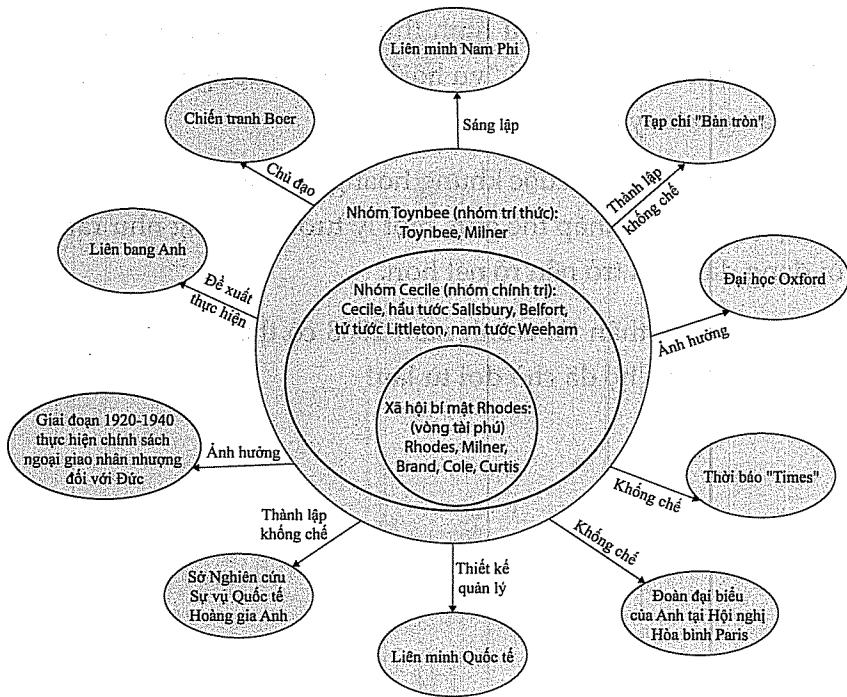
Liên minh Nam Phi

Sáng lập

Chiến tranh Boer

Chủ đạo

Tạp chí "Bàn tròn"

Thành lập khống chế

Nhóm Toynbee (nhóm trí thức): Toynbee, Milner

Liên bang Anh

Đề xuất thực hiện

Nhóm Cecile (nhóm chính trị): Cecile, hầu tước Salisbury, Belfort, tử tước Littleton, nam tước Weeham

Đại học Oxford

Ảnh hưởng

Xã hội bí mật Rhodes: (vòng tài phú) Rhodes, Milner, Brand, Cole, Curtis

Giai đoạn 1920-1940 thực hiện chính sách ngoại giao nhân nhượng đối với Đức

Ảnh hưởng

Thời báo "Times"

Khống chế

Thành lập khống chế

Khống chế

Sở Nghiên cứu Sự vụ Quốc tế Hoàng gia Anh

Thiết kế quản lý

Đoàn đại biểu của Anh tại Hội nghị Hòa bình Paris

Liên minh Quốc tế